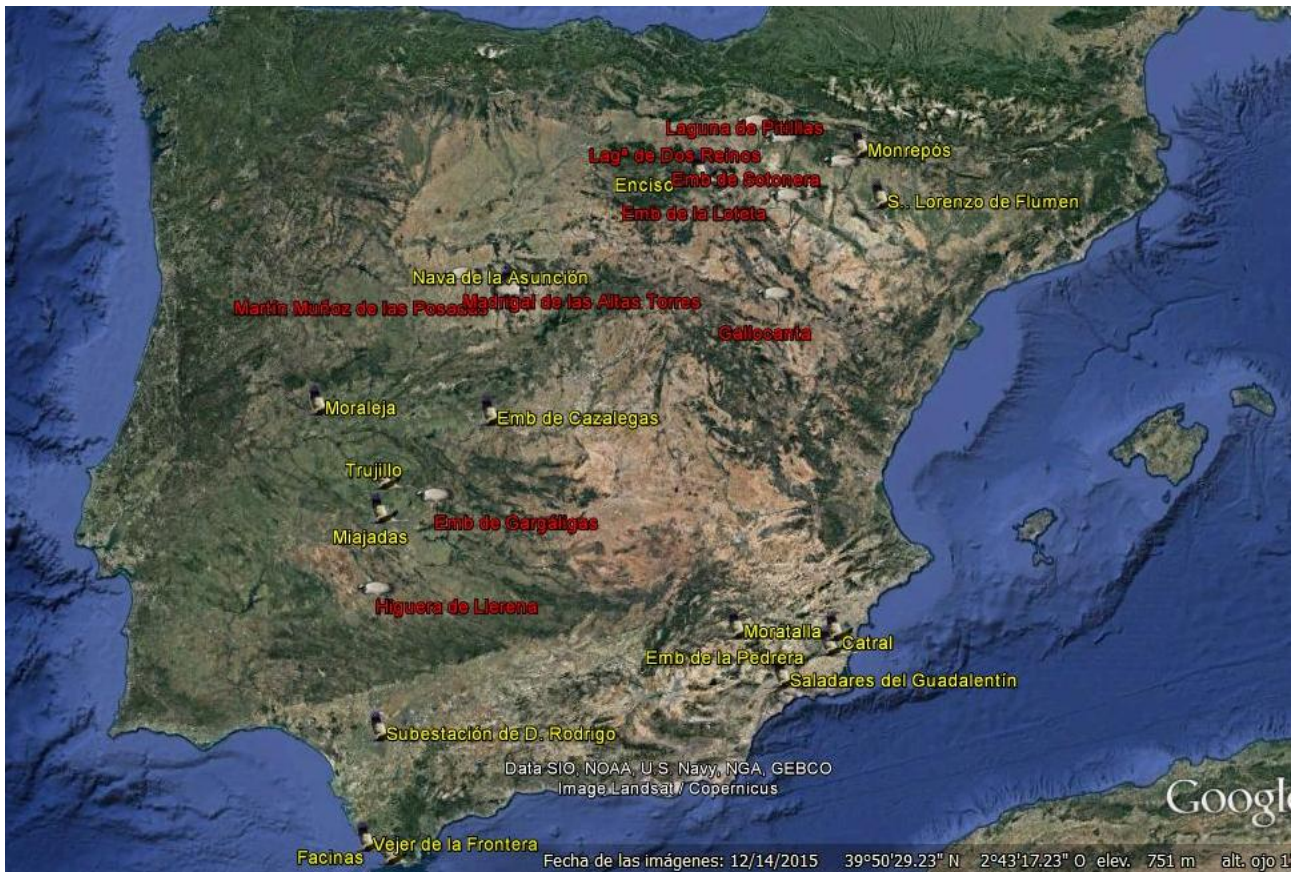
Laguna de Pitillas
Monrepós
Lagª de Dos Reinos
Enciso
Emb de Sotonera
S. Lorenzo de Flumen
Emb de la Loteta
Nava de la Asunción
Martín Muñoz de las Posadas
Madrigal de las Altas Torres
Gallocanta
Moraleja
Emb de Cazalegas
Trujillo
Emb de Gargáligas
Miajadas
Higuera de Llerena
Moratalla
Catral
Emb de la Pedrera
Saladares del Guadalentín
Subestación de D. Rodrigo
Data SIO, NOAA, U.S. Navy, NGA, GEBCO
Image Landsat / Copernicus
Google
Vejer de la Frontera
Facinas
Fecha de las imágenes: 12/14/2015 39°50'29.23" N 2°43'17.23" O elev. 751 m alt. ojo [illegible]